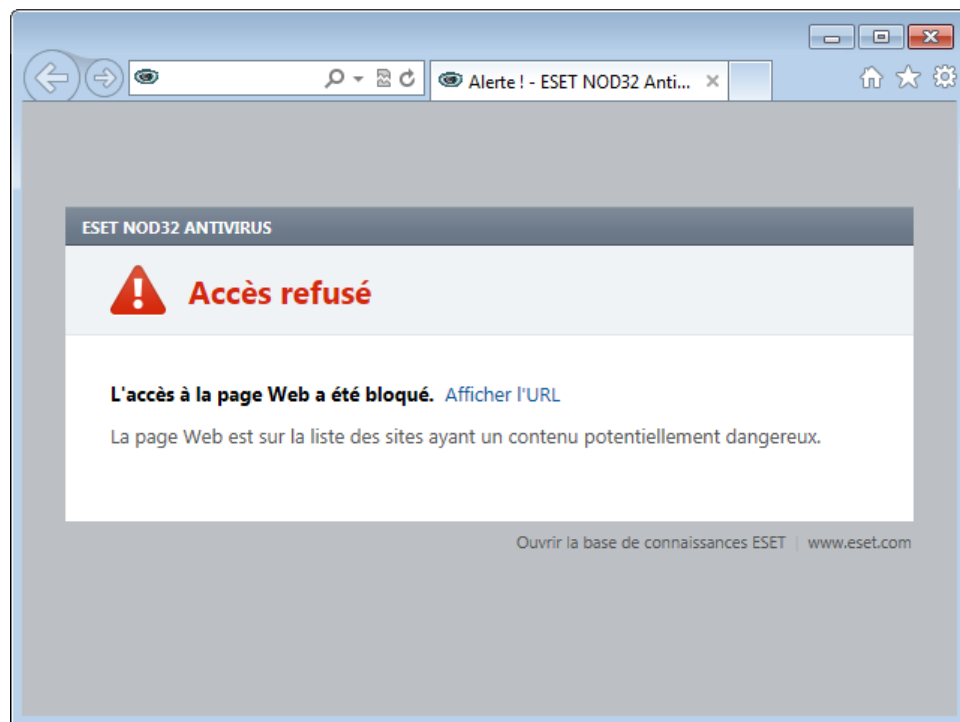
Alerte ! - ESET NOD32 Anti... ×

ESET NOD32 ANTIVIRUS

Accès refusé

**L'accès à la page Web a été bloqué.** Afficher l'URL

La page Web est sur la liste des sites ayant un contenu potentiellement dangereux.

Ouvrir la base de connaissances ESET | www.eset.com